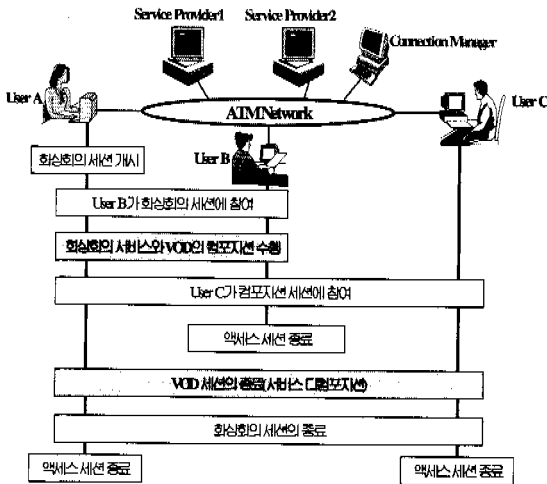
Service Provider1
Service Provider2
Connection Manager
User A
ATMNetwork
User C
화상회의 세션 개시
User B
User B가 화상회의 세션에 참여
화상회의 서비스와 VOD의 컴포지션 수행
User C가 컴포지션 세션에 참여
액세스 세션 종료
VOD 세션의 종료(서비스 디컴포지션)
화상회의 세션의 종료
액세스 세션 종료
액세스 세션 종료